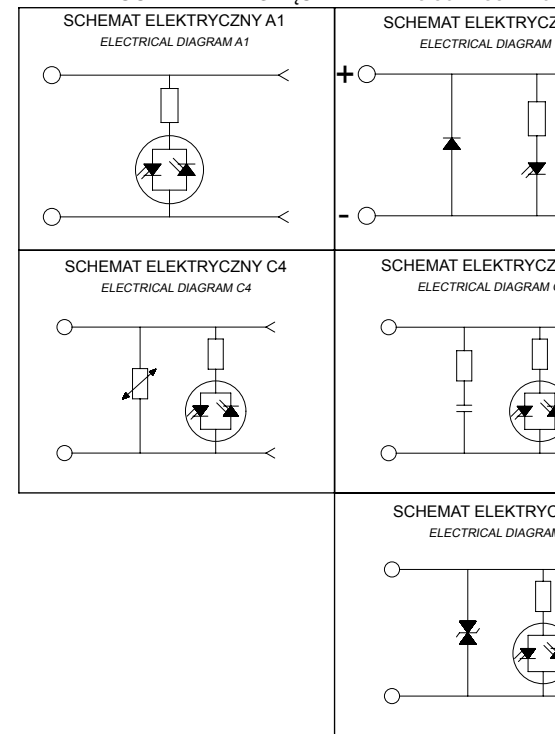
SCHEMAT ELEKTRYCZNY A1
ELECTRICAL DIAGRAM A1

SCHEMAT ELEKTRYCZ
ELECTRICAL DIAGRAM

+

-

SCHEMAT ELEKTRYCZNY C4
ELECTRICAL DIAGRAM C4

SCHEMAT ELEKTRYCZ
ELECTRICAL DIAGRAM C

SCHEMAT ELEKTRYC
ELECTRICAL DIAGRAM